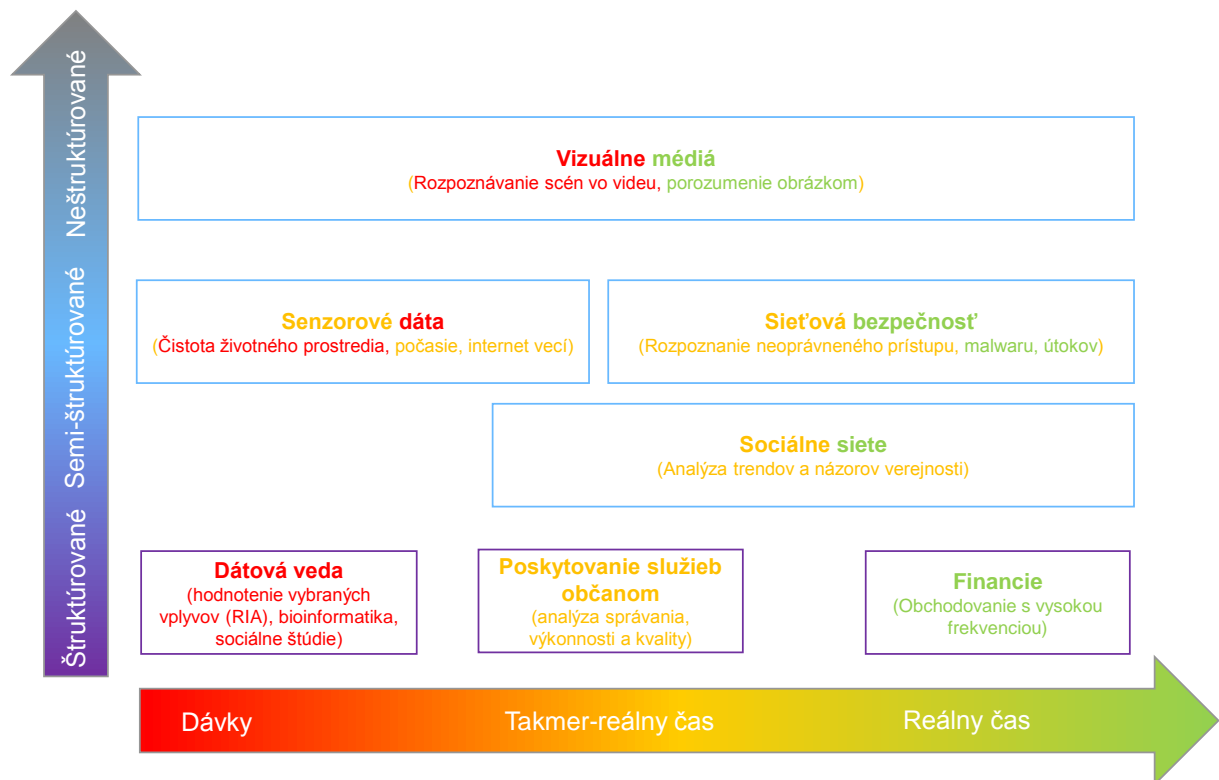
Neštruktúrované
Semi-štruktúrované
Štruktúrované

Vizuálne médiá
(Rozpoznávanie scén vo videu, porozumenie obrázkom)

Senzorové dáta
(Čistota životného prostredia, počasie, internet vecí)

Sieťová bezpečnosť
(Rozpoznanie neoprávneného prístupu, malwaru, útokov)

Sociálne siete
(Analýza trendov a názorov verejnosti)

Dátová veda
(hodnotenie vybraných vplyvov (RIA), bioinformatika, sociálne štúdie)

Poskytovanie služieb občanom
(analýza správania, výkonnosti a kvality)

Financie
(Obchodovanie s vysokou frekvenciou)

Dávky
Takmer-reálny čas
Reálny čas